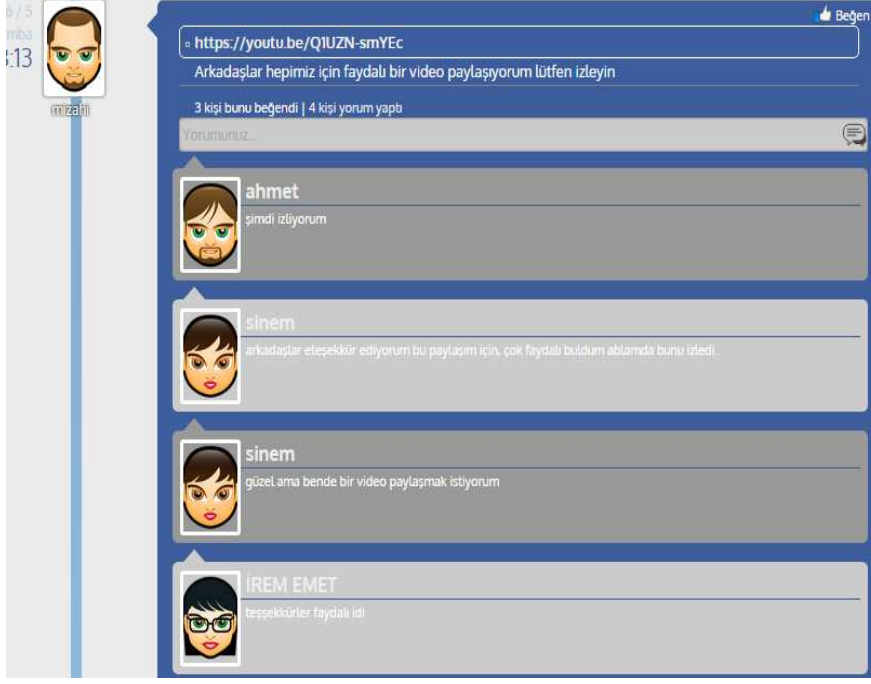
6 / 5
mba
:13

mizahi

Beğen

▫ https://youtu.be/Q1UZN-smYEc

Arkadaşlar hepimiz için faydalı bir video paylaşıyorum lütfen izleyin

3 kişi bunu beğendi | 4 kişi yorum yaptı

Yorumunuz...

ahmet
şimdi izliyorum

sinem
arkadaşlar eteşekkür ediyorum bu paylaşım için, çok faydalı buldum ablamda bunu izledi.

sinem
güzel ama bende bir video paylaşmak istiyorum

İREM EMET
teşşekkürler faydalı idi